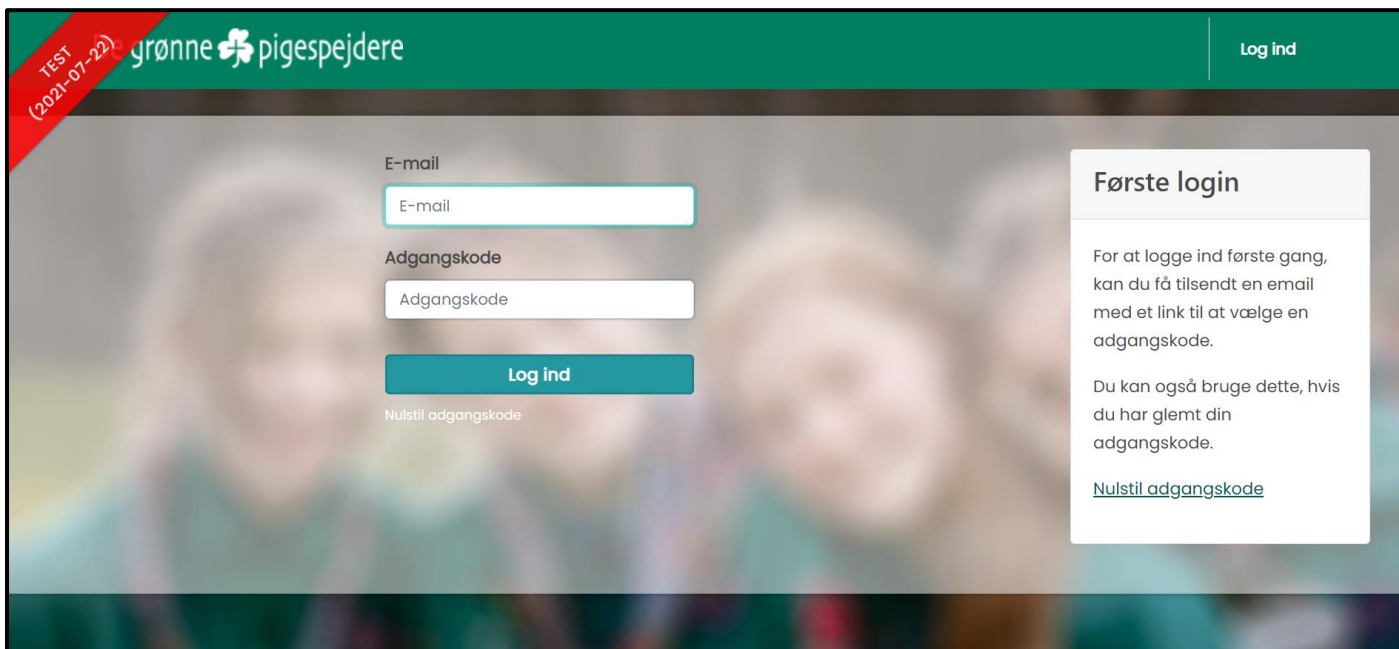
TEST (2021-07-22)

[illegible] grønne pigespejdere

Log ind

E-mail

E-mail

Adgangskode

Adgangskode

Log ind

Nulstil adgangskode

Første login

For at logge ind første gang, kan du få tilsendt en email med et link til at vælge en adgangskode.

Du kan også bruge dette, hvis du har glemt din adgangskode.

Nulstil adgangskode